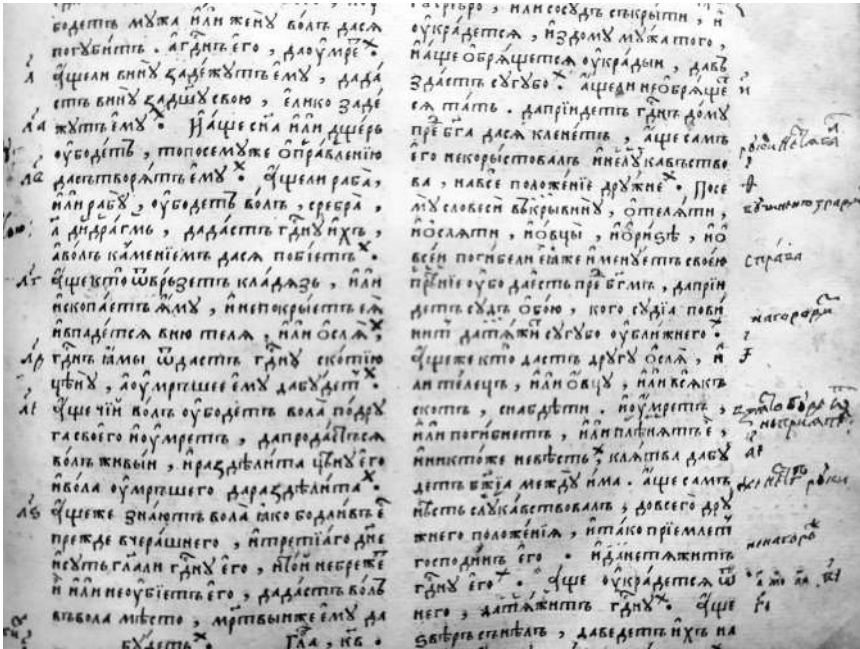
бодетъ мꙋжа или женꙋ волъ даса погꙋбитъ. а гд҃нъ его, да оумрет.
л҃ ѡ҆ще ли винꙋ кадежꙋтъ емꙋ, да дастъ винꙋ за дꙋшꙋ свою, елико заде
л҃а жꙋтъ емꙋ. Аще сна или дщерь оубодетъ, то по семꙋже оправленїю
л҃в да створатъ емꙋ. Аще ли раба, или рабꙋ, оубодетъ волъ, сребра, а драгмы, да дастъ гд҃нꙋ ихъ, а волъ каменїемъ даса побїетъ.
л҃г Ѡ҆ще кто ѿврезетъ кладязь, или ископаетъ ꙗмꙋ, и не покрыетъ ея, и впадетса вню тела, или осла,
л҃д гд҃нъ ꙗмы ѿдастъ гд҃нꙋ скотїю цѣнꙋ, а оумршее емꙋ да бꙋдетъ.
л҃е Аще чїи волъ оубодетъ вола подрꙋга своего и оумретъ, да продадатьса волъ живыи, и разделита цѣнꙋ его и вола оумершего да разделита.
л҃ѕ Аще же знаютъ вола ꙗко бодливъ е прежде вчерашнего, и третїаго дне не ꙋтвердили гд҃нꙋ его, и онъ не брежет и или неоубїетъ его, да дастъ волъ ввола мѣсто, а мртвыиже емꙋ да бꙋдетъ. Гла, к҃в.

серебро, или сосꙋды скрытии, и оукрадетса, изъ домꙋ мꙋжа того, и аще обращетса оукрадыи, да в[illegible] здаетъ сꙋгꙋбо. Аще ли не обращетъ и ся тать. да прїидетъ гд҃нъ домꙋ пред бга даса клянетъ, аще самъ его не корыстовалъ и неꙋкабетство ва, и на все положенїе дрꙋжне. Посе мꙋ словеси выкрывнꙋ, ѡтелати, и ѡслати, и овцы, и ѡризе, и о всеи погибели еже иметъ своею прїю оубо даетъ пред бгмъ, да прїидетъ сꙋдъ ѡбою, кого сꙋдїа пови нитъ да таже сꙋгꙋбо оуближнего.
Аще же кто дастъ дрꙋгꙋ осла, и ли телецъ, или овцꙋ, или всякъ скотъ, снабдети. И оумретъ, или погибнетъ, и или плененъ, и никтоже не вѣетъ. Клятва да бꙋ детъ бжїа междꙋ има. аще самъ не естъ сꙋкабетствовалъ, довсего дрꙋжнего положенїа, и тако прїемлетъ господинъ его. И да не платитъ гд҃нꙋ его. Аще оукрадетса ѿ него, да платитъ гд҃нꙋ. Аще звѣрь ꙗстъ былъ, да бедетъ ихъ на

роко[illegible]
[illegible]
справа
наговори
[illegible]
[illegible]
ненаговор
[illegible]